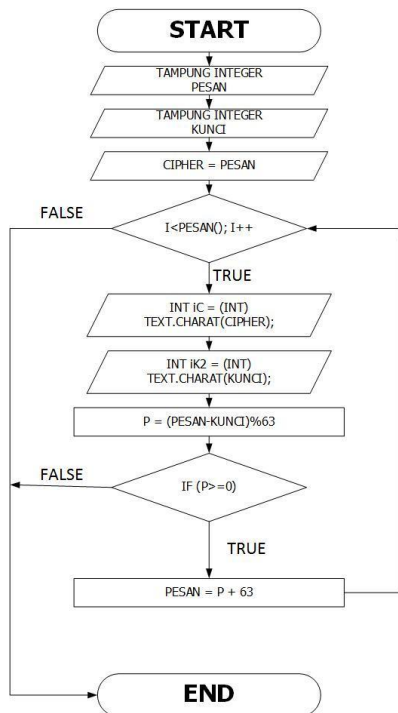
START

TAMPUNG INTEGER PESAN

TAMPUNG INTEGER KUNCI

CIPHER = PESAN

FALSE

I<PESAN(); I++

TRUE

INT iC = (INT) TEXT.CHARAT(CIPHER);

INT iK2 = (INT) TEXT.CHARAT(KUNCI);

P = (PESAN-KUNCI)%63

FALSE

IF (P>=0)

TRUE

PESAN = P + 63

END